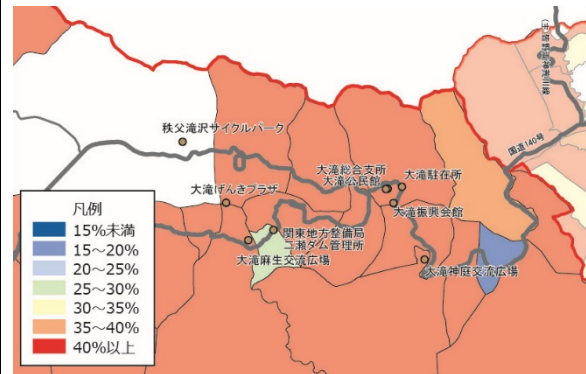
秩父滝沢サイクルパーク
大滝総合支所
大滝公民館
大滝駐在所
大滝げんきプラザ
大滝振興会館
関東地方整備局
二瀬ダム管理所
大滝麻生交流広場
大滝神庭交流広場
国道140号
中津川林道

凡例
15%未満
15～20%
20～25%
25～30%
30～35%
35～40%
40%以上